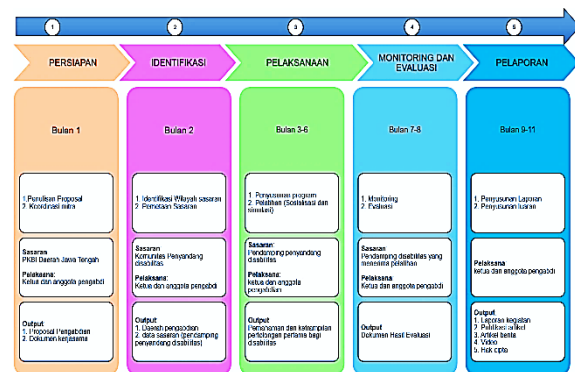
1 2 3 4 5

PERSIAPAN

IDENTIFIKASI

PELAKSANAAN

MONITORING DAN EVALUASI

PELAPORAN

Bulan 1

1.Penulisan Proposal
2. Koordinasi mitra

Sasaran
PKBI Daerah Jawa Tengah

Pelaksana:
Ketua dan anggota pengabdi

Output
1. Proposal Pengabdian
2. Dokumen kerjasama

Bulan 2

1. Identifikasi Wilayah sasaran
2. Pemetaan Sasaran

Sasaran
Komunitas Penyandang disabilitas

Pelaksana:
Ketua dan anggota pengabdi

Output
1. Daerah pengabdian
2. data sasaran (pendamping penyandang disabilitas)

Bulan 3-6

1. Penyusunan program
2. Pelatihan (Sosialisasi dan simulasi)

Sasaran
Pendamping penyandang disabilitas

Pelaksana:
ketua dan anggota pengabdian

Output
Pemahaman dan ketrampilan pertolongan pertama bagi disabilitas

Bulan 7-8

1. Monitoring
2. Evaluasi

Sasaran
Pendamping disabilitas yang menerima pelatihan

Pelaksana:
Ketua dan anggota pengabdi

Output
Dokumen Hasil Evaluasi

Bulan 9-11

1. Penyusunan Laporan
2. Penyusunan luaran

Pelaksana
ketua dan anggota pengabdi

Output
1. Laporan kegiatan
2. Publikasi artikel
3. Artikel berita
4. Video
5. Hak cipta